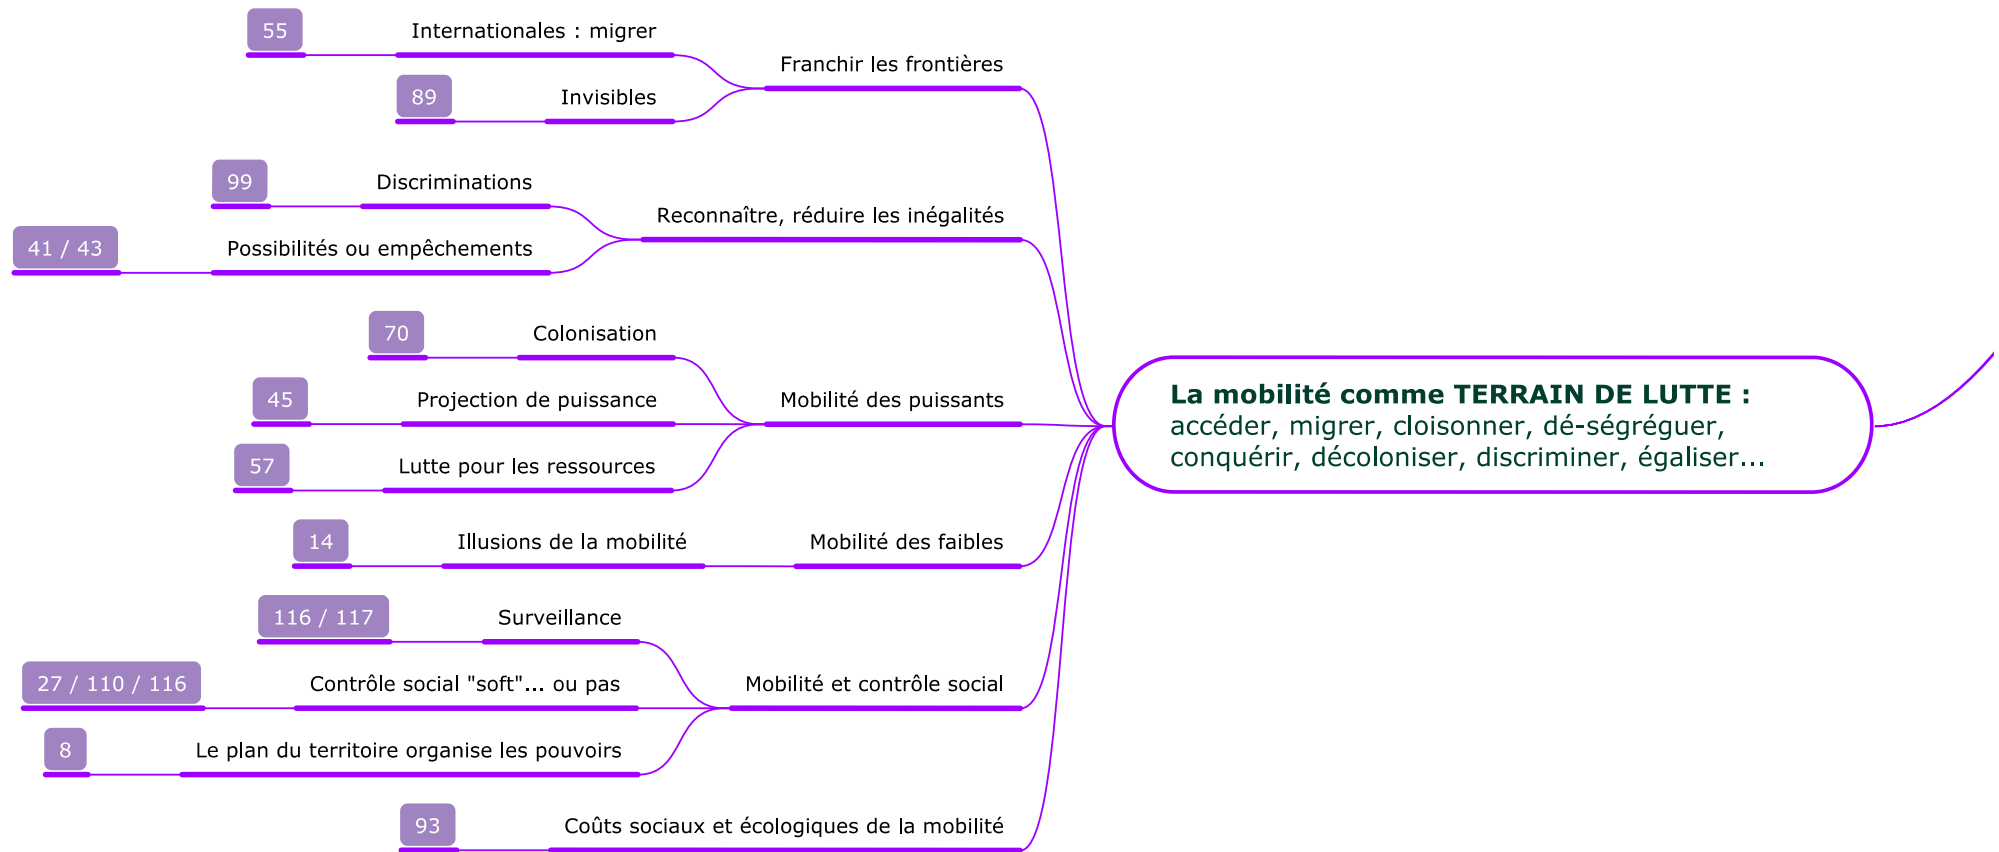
La mobilité comme TERRAIN DE LUTTE :
accéder, migrer, cloisonner, dé-ségréguer, conquérir, décoloniser, discriminer, égaliser...

Franchir les frontières
Internationales : migrer
55
Invisibles
89

Reconnaître, réduire les inégalités
Discriminations
99
Possibilités ou empêchements
41 / 43

Mobilité des puissants
Colonisation
70
Projection de puissance
45
Lutte pour les ressources
57

Mobilité des faibles
Illusions de la mobilité
14

Mobilité et contrôle social
Surveillance
116 / 117
Contrôle social "soft"... ou pas
27 / 110 / 116
Le plan du territoire organise les pouvoirs
8

Coûts sociaux et écologiques de la mobilité
93